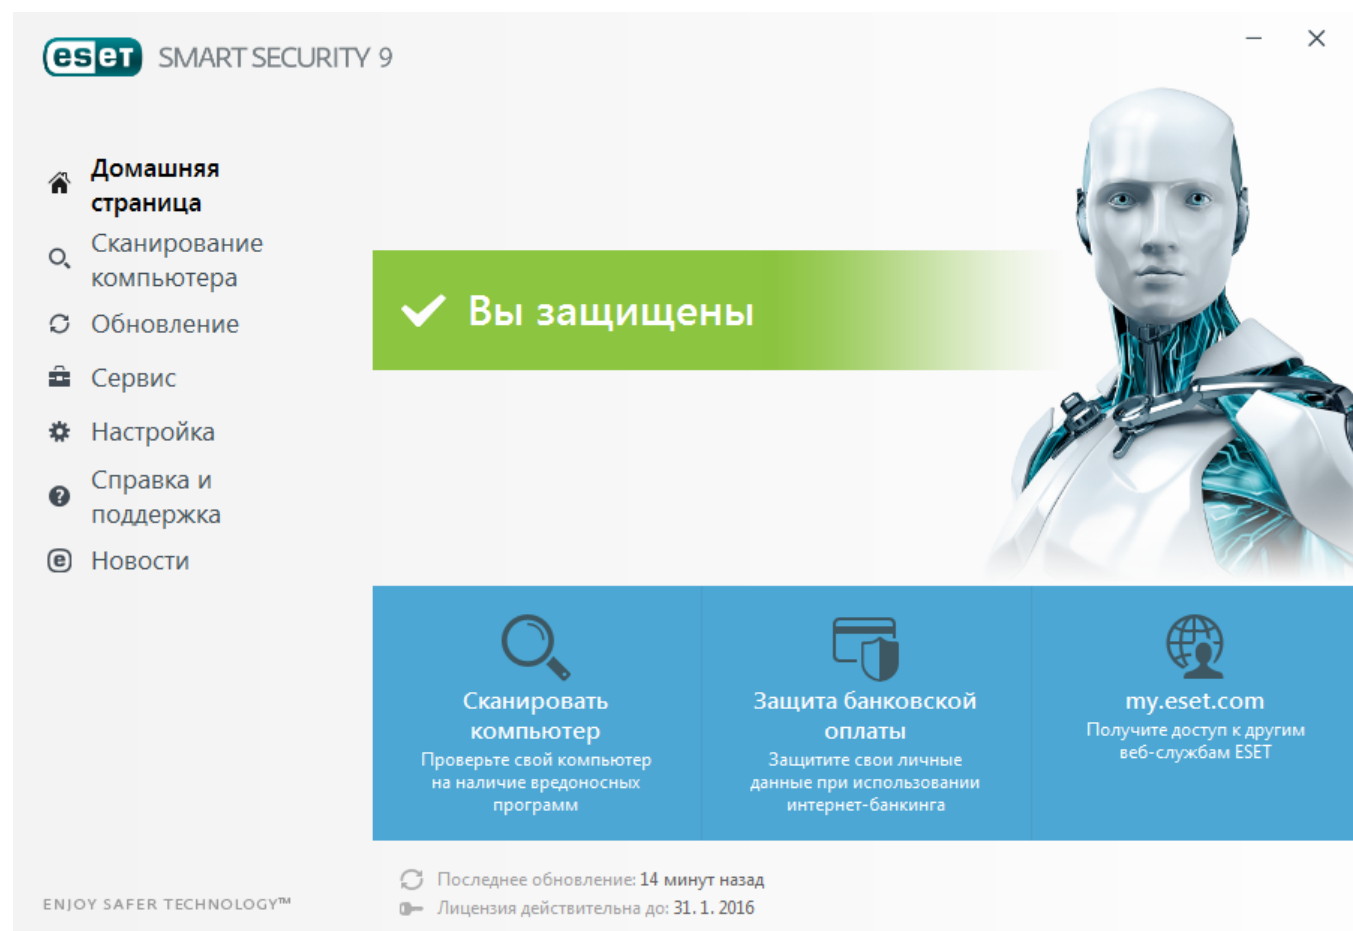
eset SMART SECURITY 9

Домашняя страница

Сканирование компьютера

Обновление

Сервис

Настройка

Справка и поддержка

Новости

Вы защищены

Сканировать компьютер
Проверьте свой компьютер на наличие вредоносных программ

Защита банковской оплаты
Защитите свои личные данные при использовании интернет-банкинга

my.eset.com
Получите доступ к другим веб-службам ESET

ENJOY SAFER TECHNOLOGY™

Последнее обновление: 14 минут назад
Лицензия действительна до: 31. 1. 2016